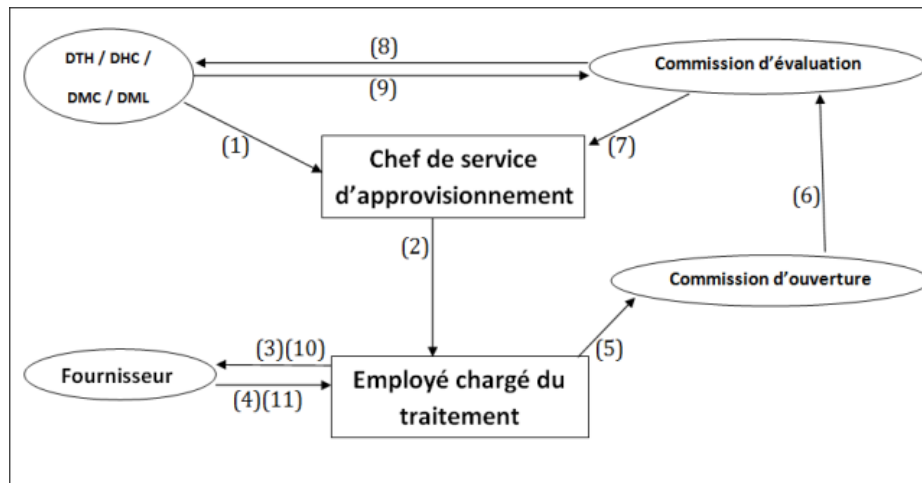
DTH / DHC / DMC / DML

(8)

(9)

Commission d'évaluation

(1)

Chef de service d'approvisionnement

(7)

(6)

(2)

Commission d'ouverture

(3)(10)

(5)

Fournisseur

(4)(11)

Employé chargé du traitement